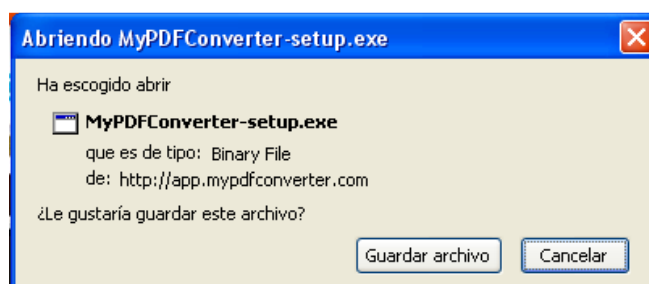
Abriendo MyPDFConverter-setup.exe

Ha escogido abrir

MyPDFConverter-setup.exe
que es de tipo: Binary File
de: http://app.mypdfconverter.com

¿Le gustaría guardar este archivo?

Guardar archivo
Cancelar